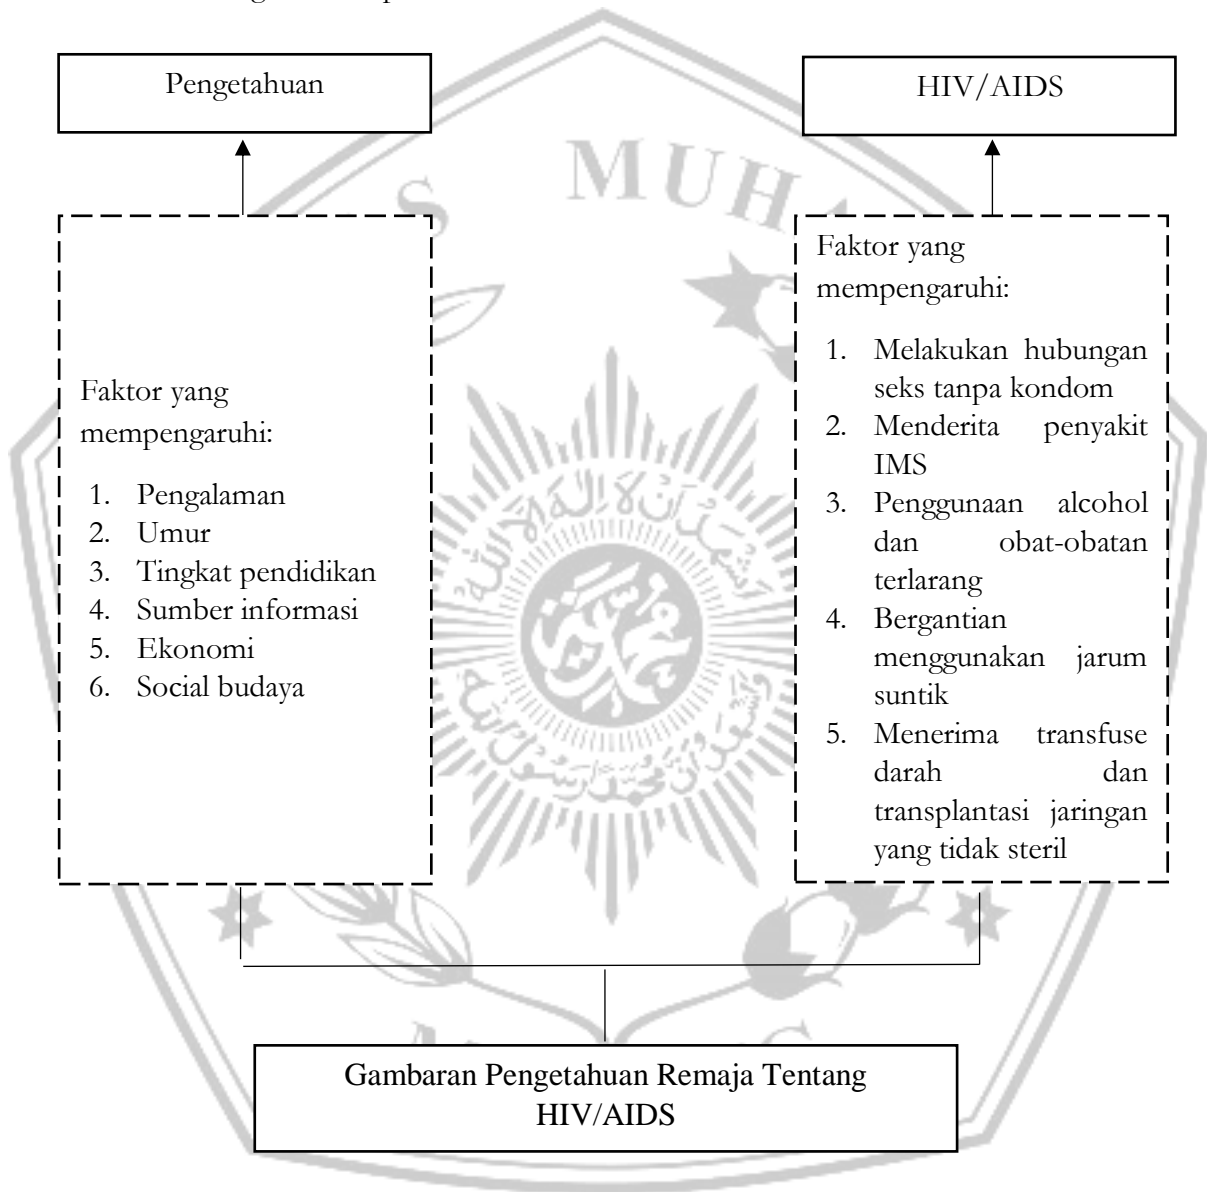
Pengetahuan

HIV/AIDS

Faktor yang mempengaruhi:

1. Pengalaman
2. Umur
3. Tingkat pendidikan
4. Sumber informasi
5. Ekonomi
6. Social budaya

Faktor yang mempengaruhi:

1. Melakukan hubungan seks tanpa kondom
2. Menderita penyakit IMS
3. Penggunaan alcohol dan obat-obatan terlarang
4. Bergantian menggunakan jarum suntik
5. Menerima transfuse darah dan transplantasi jaringan yang tidak steril

Gambaran Pengetahuan Remaja Tentang HIV/AIDS